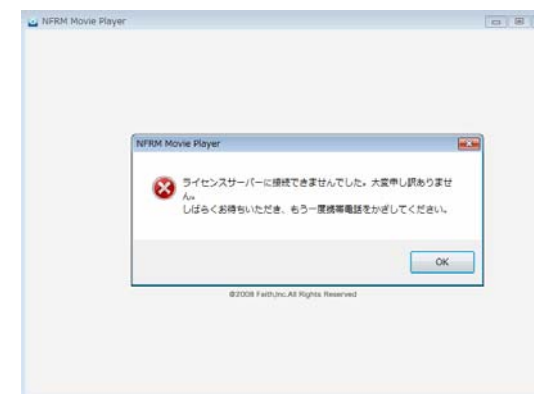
NFRM Movie Player

NFRM Movie Player

ライセンスサーバーに接続できませんでした。大変申し訳ありません。
しばらくお待ちいただき、もう一度携帯電話をかざしてください。

OK

©2008 Faith,Inc.All Rights Reserved